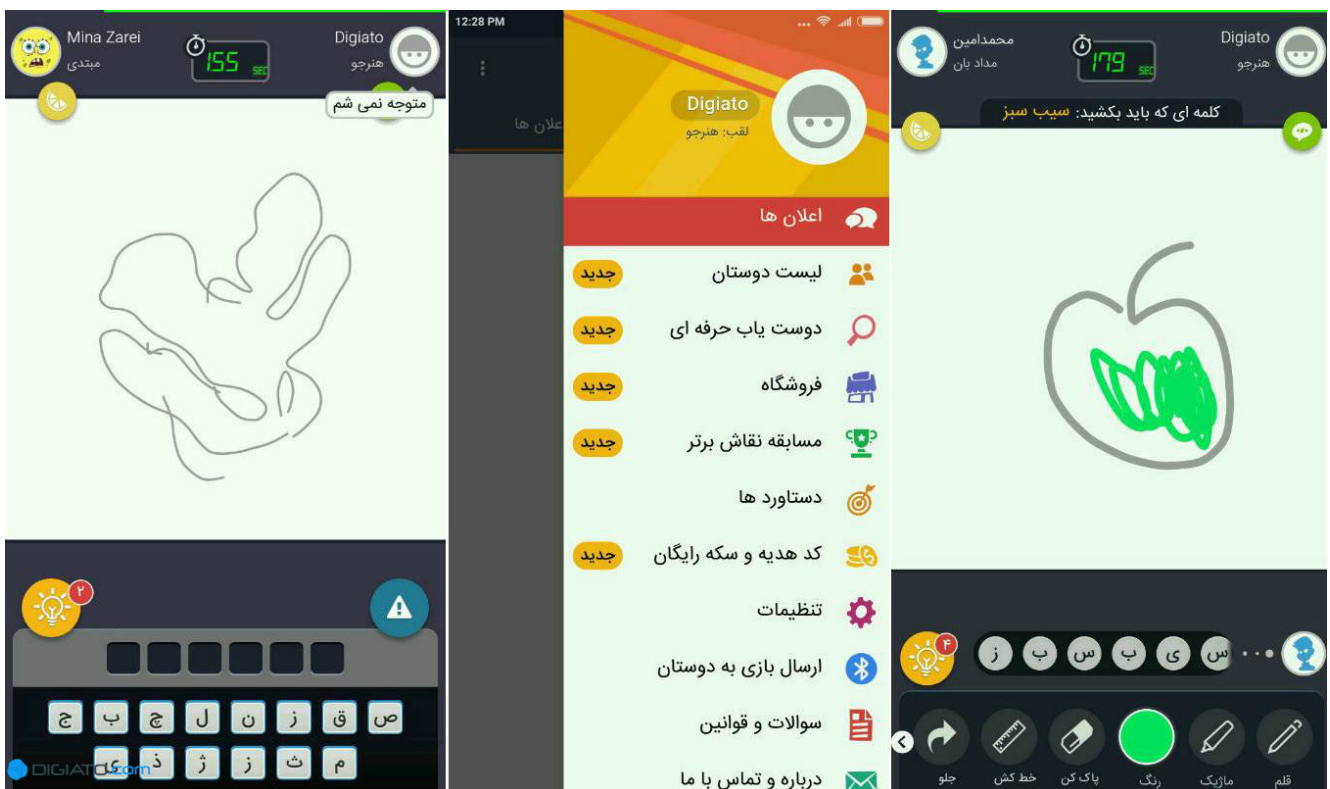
Mina Zarei
مبتدی
155 SEC
Digiato
هنرجو
متوجه نمی شم

۲

ص ق ز ن ل چ ب ج
م ث ز ژ ذ ع

DIGIATO.com

12:28 PM
اعلان ها
Digiato
لقب: هنرجو
اعلان ها
لیست دوستان جدید
دوست یاب حرفه ای جدید
فروشگاه جدید
مسابقه نقاش برتر جدید
دستاورد ها
کد هدیه و سکه رایگان جدید
تنظیمات
ارسال بازی به دوستان
سوالات و قوانین
درباره و تماس با ما

محمدامین
مداد بان
179 SEC
Digiato
هنرجو
کلمه ای که باید بکشید: سیب سبز

۴
س ی ب س ب ز
جلو
خط کش
پاک کن
رنگ
ماژیک
قلم